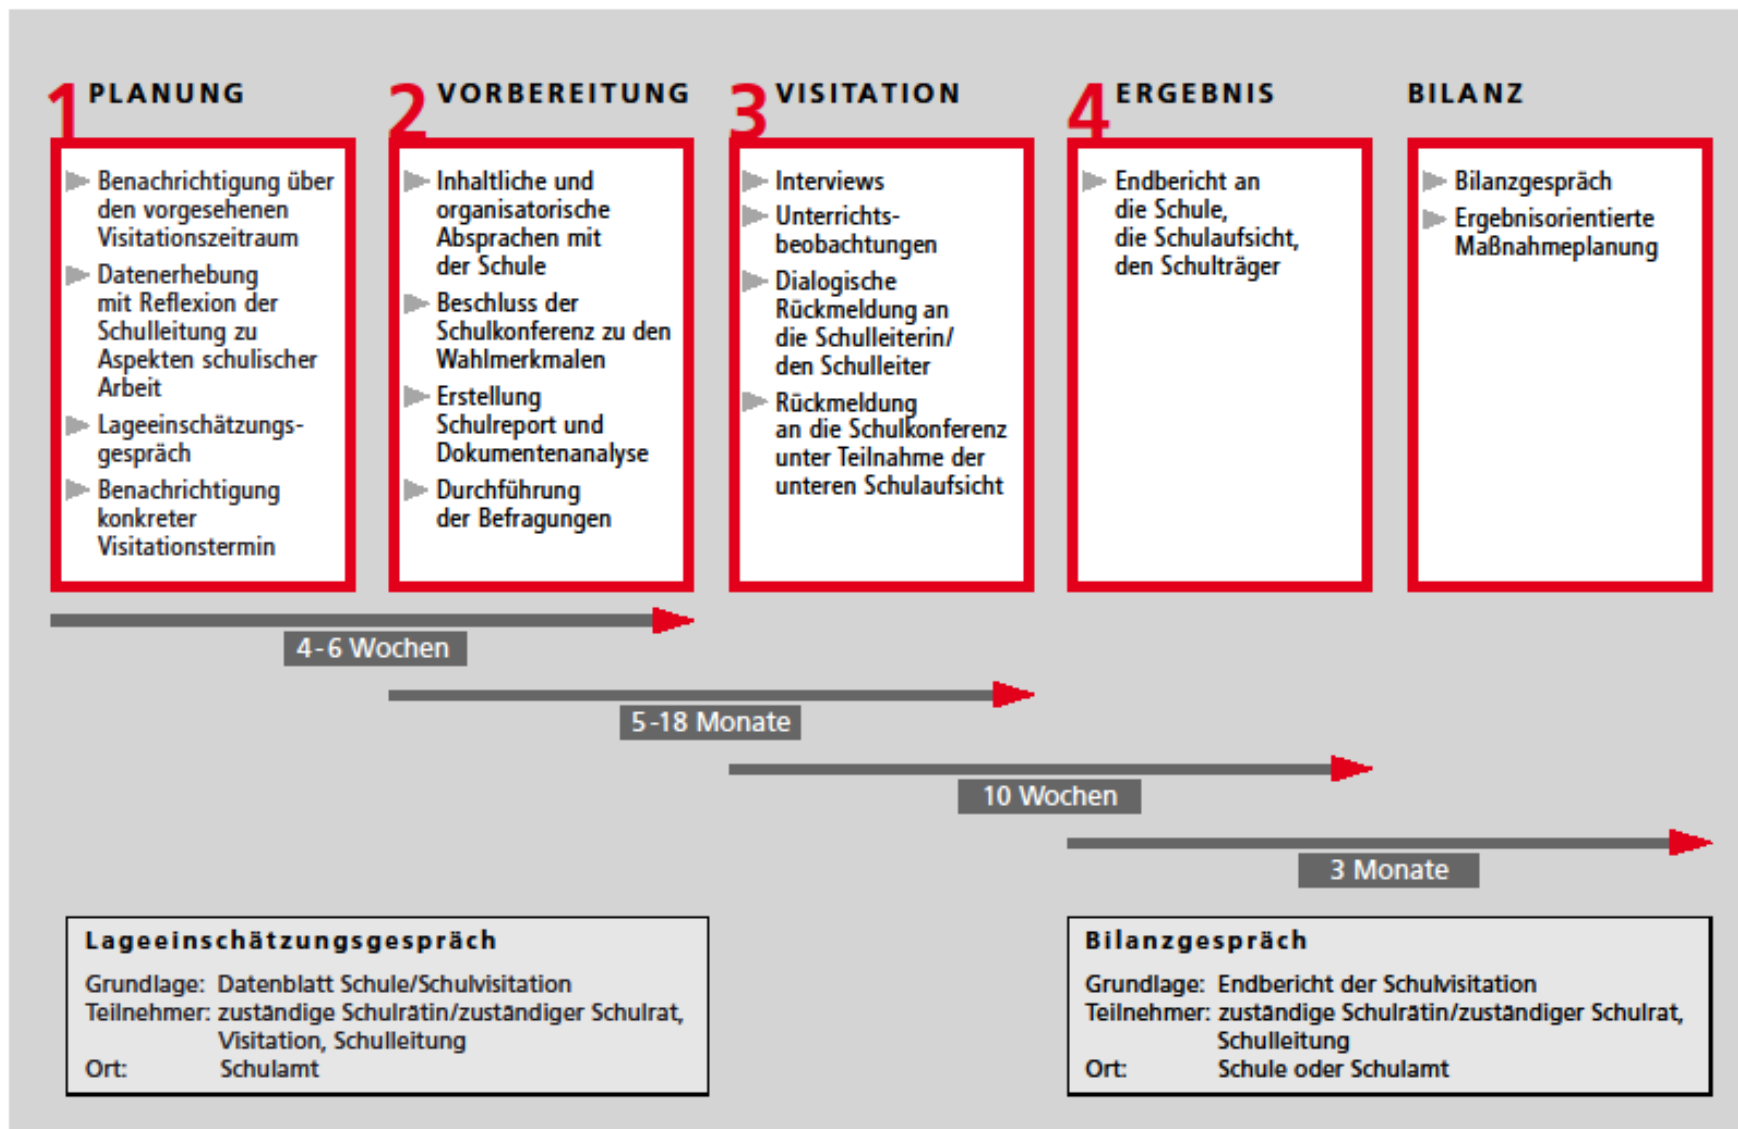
1 PLANUNG

Benachrichtigung über den vorgesehenen Visitationszeitraum

Datenerhebung mit Reflexion der Schulleitung zu Aspekten schulischer Arbeit

Lageeinschätzungsgespräch

Benachrichtigung konkreter Visitationstermin

2 VORBEREITUNG

Inhaltliche und organisatorische Absprachen mit der Schule

Beschluss der Schulkonferenz zu den Wahlmerkmalen

Erstellung Schulreport und Dokumentenanalyse

Durchführung der Befragungen

3 VISITATION

Interviews

Unterrichtsbeobachtungen

Dialogische Rückmeldung an die Schulleiterin/ den Schulleiter

Rückmeldung an die Schulkonferenz unter Teilnahme der unteren Schulaufsicht

4 ERGEBNIS

Endbericht an die Schule, die Schulaufsicht, den Schulträger

BILANZ

Bilanzgespräch

Ergebnisorientierte Maßnahmeplanung

4-6 Wochen

5-18 Monate

10 Wochen

3 Monate

Lageeinschätzungsgespräch

Grundlage: Datenblatt Schule/Schulvisitation
Teilnehmer: zuständige Schulrätin/zuständiger Schulrat, Visitation, Schulleitung
Ort: Schulamt

Bilanzgespräch

Grundlage: Endbericht der Schulvisitation
Teilnehmer: zuständige Schulrätin/zuständiger Schulrat, Schulleitung
Ort: Schule oder Schulamt